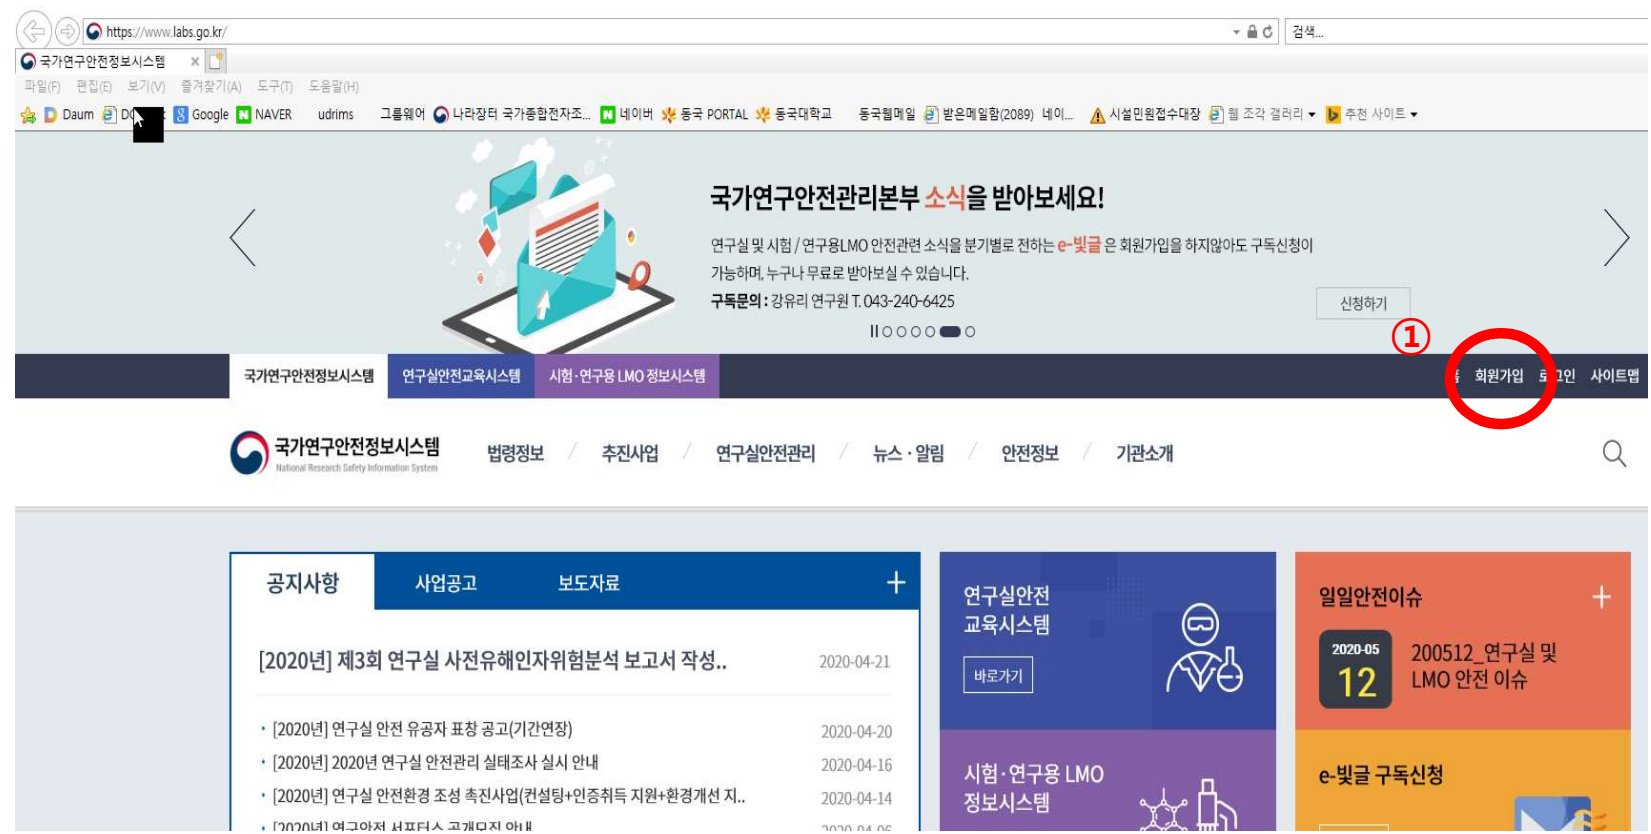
https://www.labs.go.kr/

검색...

국가연구안전정보시스템

파일(F) 편집(E) 보기(V) 즐겨찾기(A) 도구(T) 도움말(H)

Daum D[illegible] Google NAVER udrims 그룹웨어 나라장터 국가종합전자조... 네이버 동국 PORTAL 동국대학교 동국웹메일 받은메일함(2089) 네이... 시설민원접수대장 웹 조각 갤러리 추천 사이트

국가연구안전관리본부 소식을 받아보세요!

연구실 및 시험 / 연구용LMO 안전관련 소식을 분기별로 전하는 e-빛글 은 회원가입을 하지않아도 구독신청이 가능하며, 누구나 무료로 받아보실 수 있습니다.

구독문의 : 강유리 연구원 T. 043-240-6425

신청하기

①

국가연구안전정보시스템 연구실안전교육시스템 시험·연구용 LMO 정보시스템

회원가입 로그인 사이트맵

국가연구안전정보시스템
National Research Safety Information System

법령정보 추진사업 연구실안전관리 뉴스·알림 안전정보 기관소개

공지사항 사업공고 보도자료 +

[2020년] 제3회 연구실 사전유해인자위험분석 보고서 작성.. 2020-04-21

• [2020년] 연구실 안전 유공자 표창 공고(기간연장) 2020-04-20
• [2020년] 2020년 연구실 안전관리 실태조사 실시 안내 2020-04-16
• [2020년] 연구실 안전환경 조성 촉진사업(컨설팅+인증취득 지원+환경개선 지.. 2020-04-14
• [2020년] 연구안전 서포터스 공개모집 안내 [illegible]

연구실안전 교육시스템

바로가기

시험·연구용 LMO 정보시스템

일일안전이슈 +

2020-05
12

200512_연구실 및 LMO 안전 이슈

e-빛글 구독신청